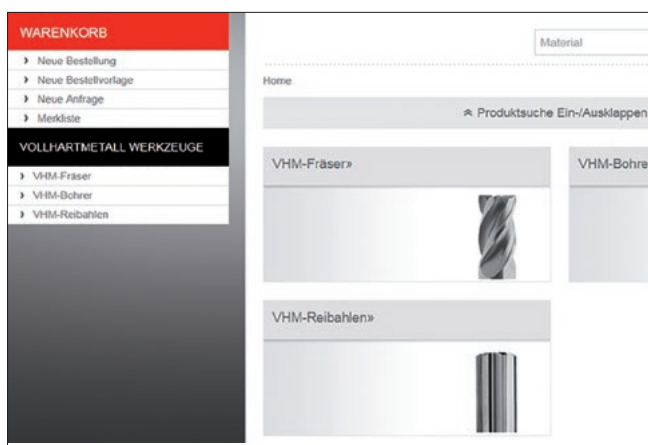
WARENKORB

› Neue Bestellung
› Neue Bestellvorlage
› Neue Anfrage
› Merkliste

VOLLHARTMETALL WERKZEUGE

› VHM-Fräser
› VHM-Bohrer
› VHM-Reibahlen

Material

Home

« Produktsuche Ein-/Ausklappen

VHM-Fräser»

VHM-Bohre

VHM-Reibahlen»